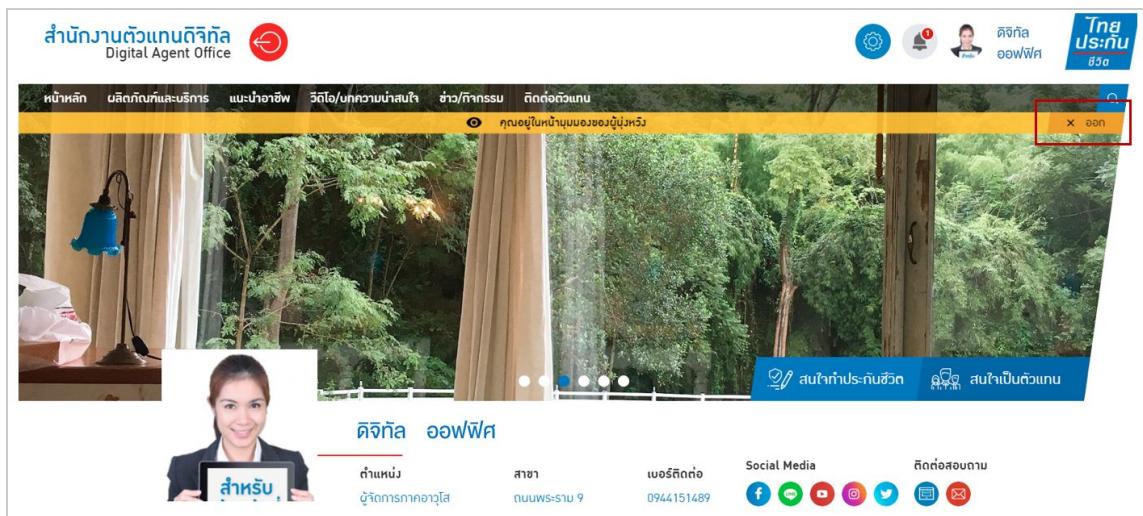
สำนักงานตัวแทนดิจิทัล
Digital Agent Office

ดิจิทัล
ออฟฟิศ

ไทย
ประกัน
ชีวิต

หน้าหลัก ผลิตภัณฑ์และบริการ แนะนำอาชีพ วีดีโอ/บทความน่าสนใจ ข่าว/กิจกรรม ติดต่อตัวแทน

คุณอยู่ในหน้ามุมมองของผู้มุ่งหวัง

× ออก

สนใจทำประกันชีวิต

สนใจเป็นตัวแทน

สำหรับ

ดิจิทัล ออฟฟิศ

| ตำแหน่ง | สาขา | เบอร์ติดต่อ | Social Media | ติดต่อสอบถาม |
|---|---|---|---|---|
| ผู้จัดการภาคอาวุโส | ถนนพระราม 9 | 0944151489 | | |